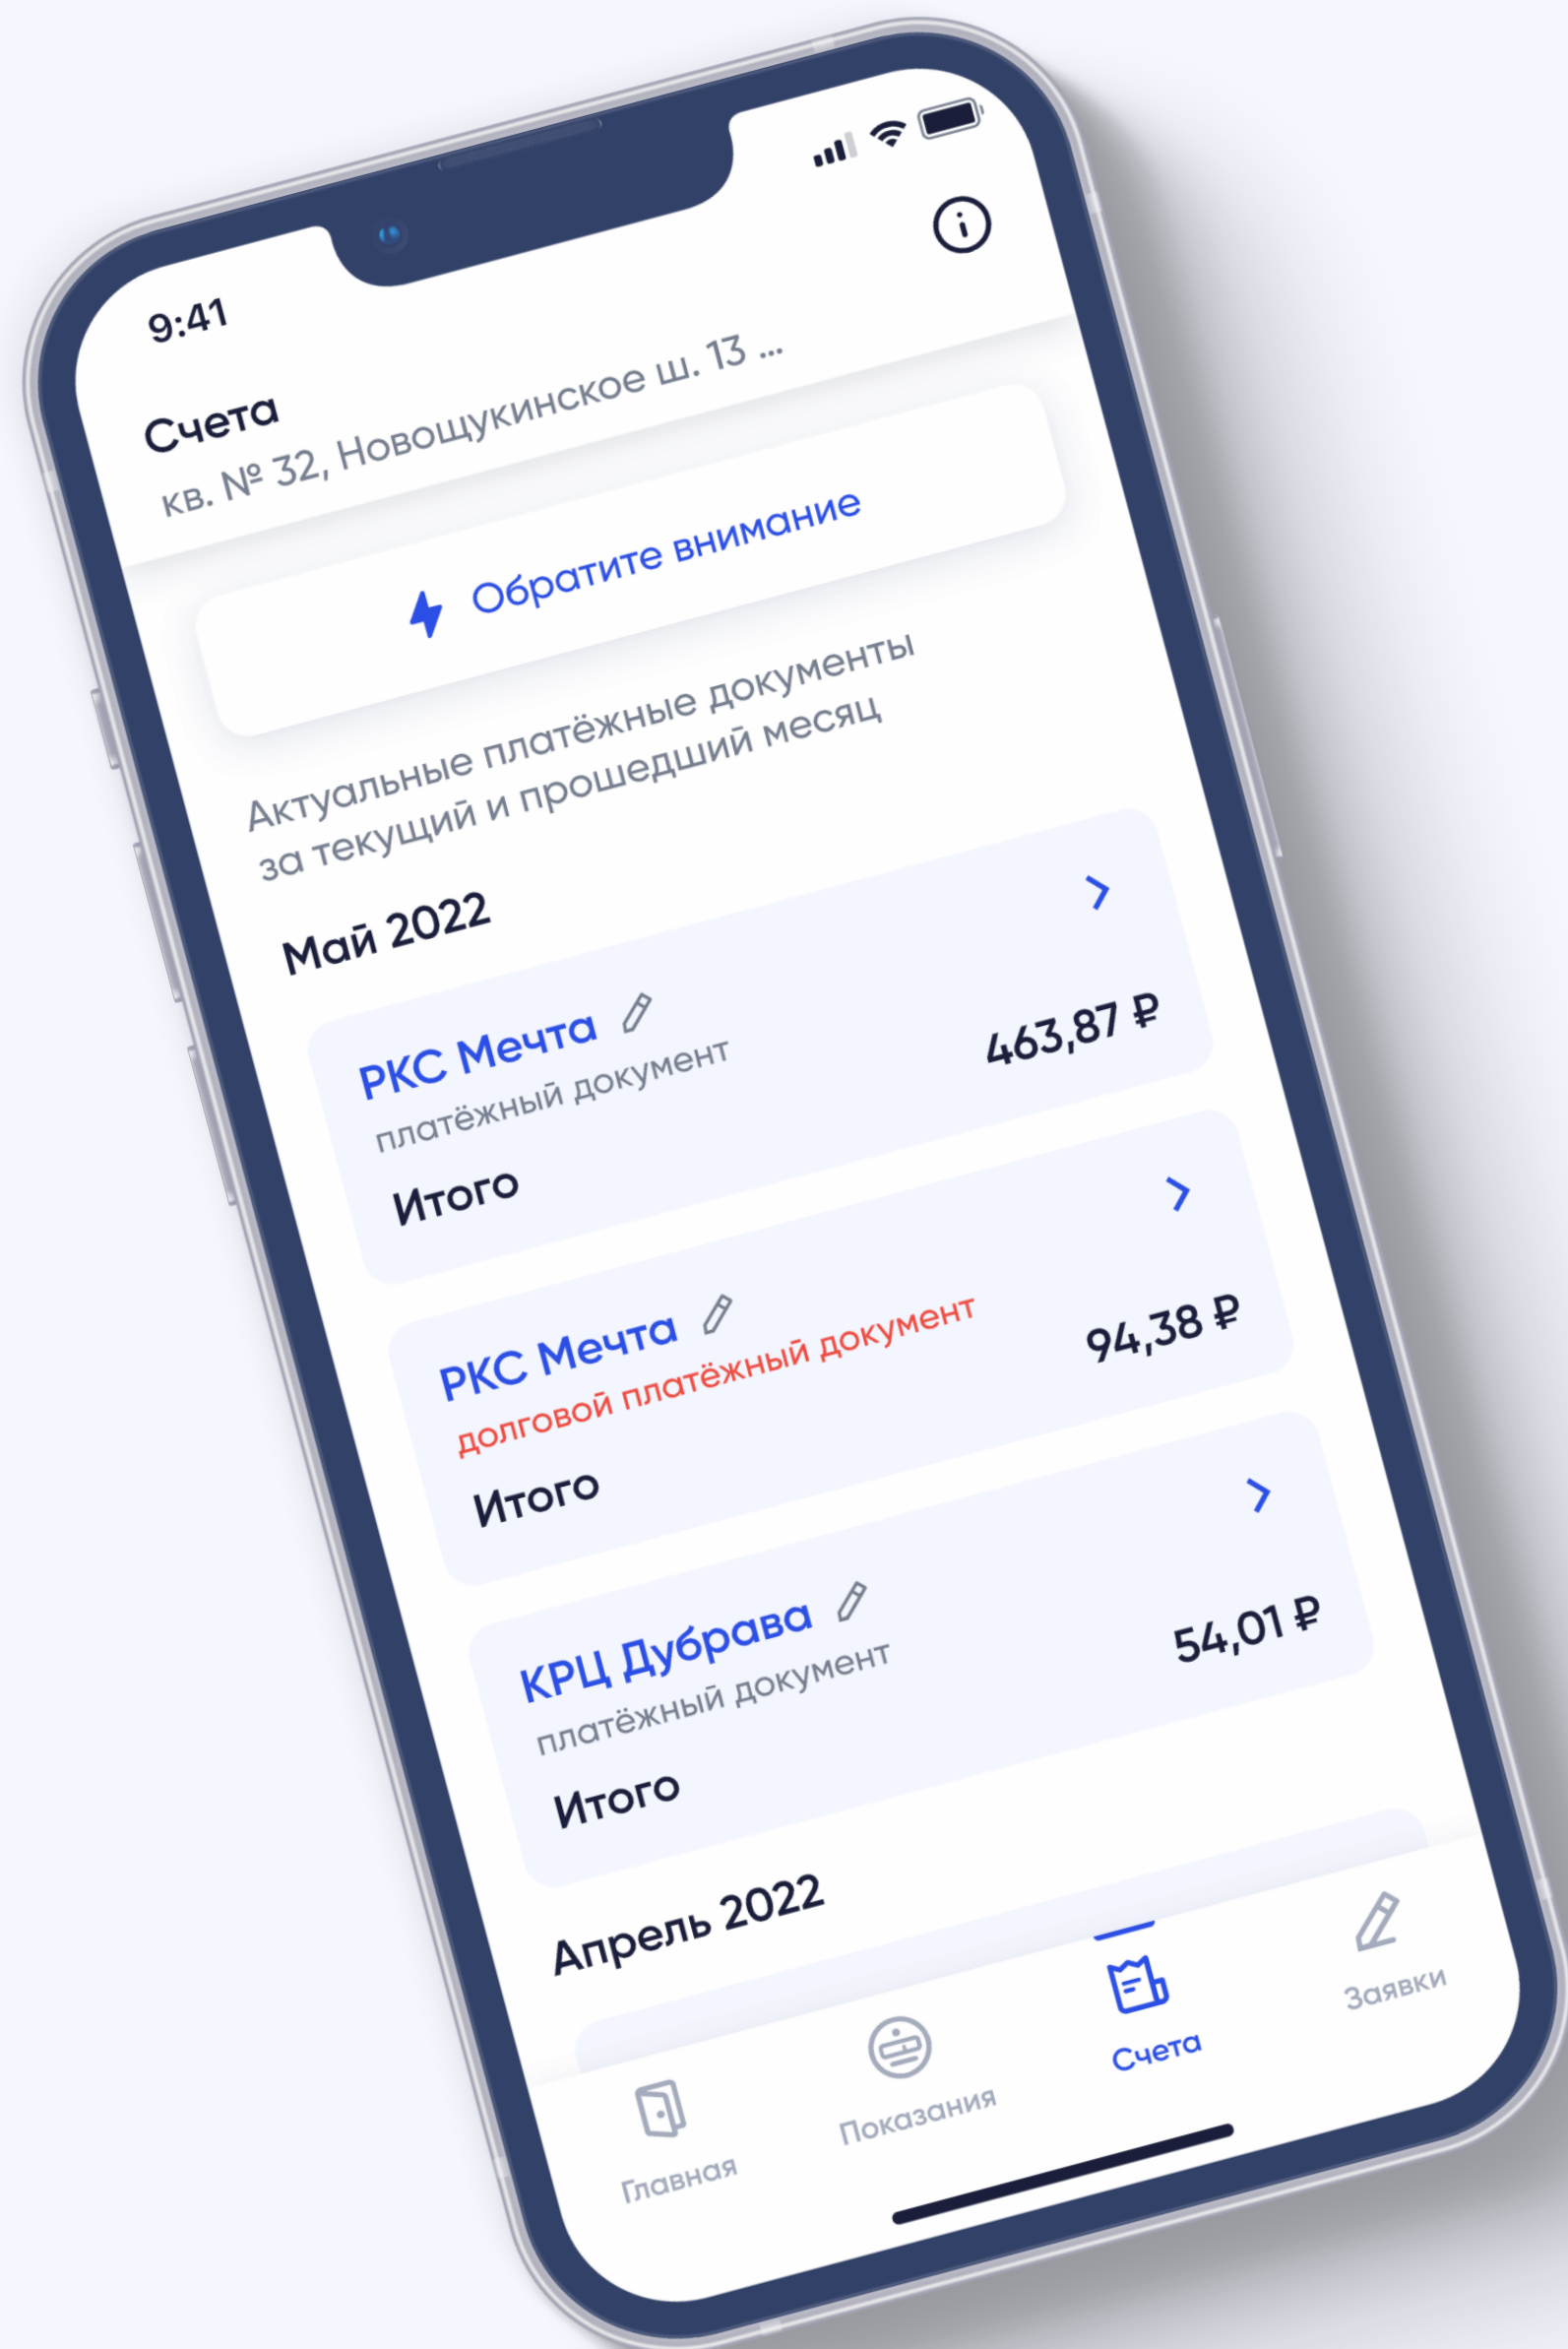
9:41

Счета
кв. № 32, Новощукинское ш. 13 ...

Обратите внимание

Актуальные платёжные документы за текущий и прошедший месяц

Май 2022

РКС Мечта
платёжный документ
Итого
463,87 ₽

РКС Мечта
долговой платёжный документ
Итого
94,38 ₽

КРЦ Дубрава
платёжный документ
Итого
54,01 ₽

Апрель 2022

Главная
Показания
Счета
Заявки